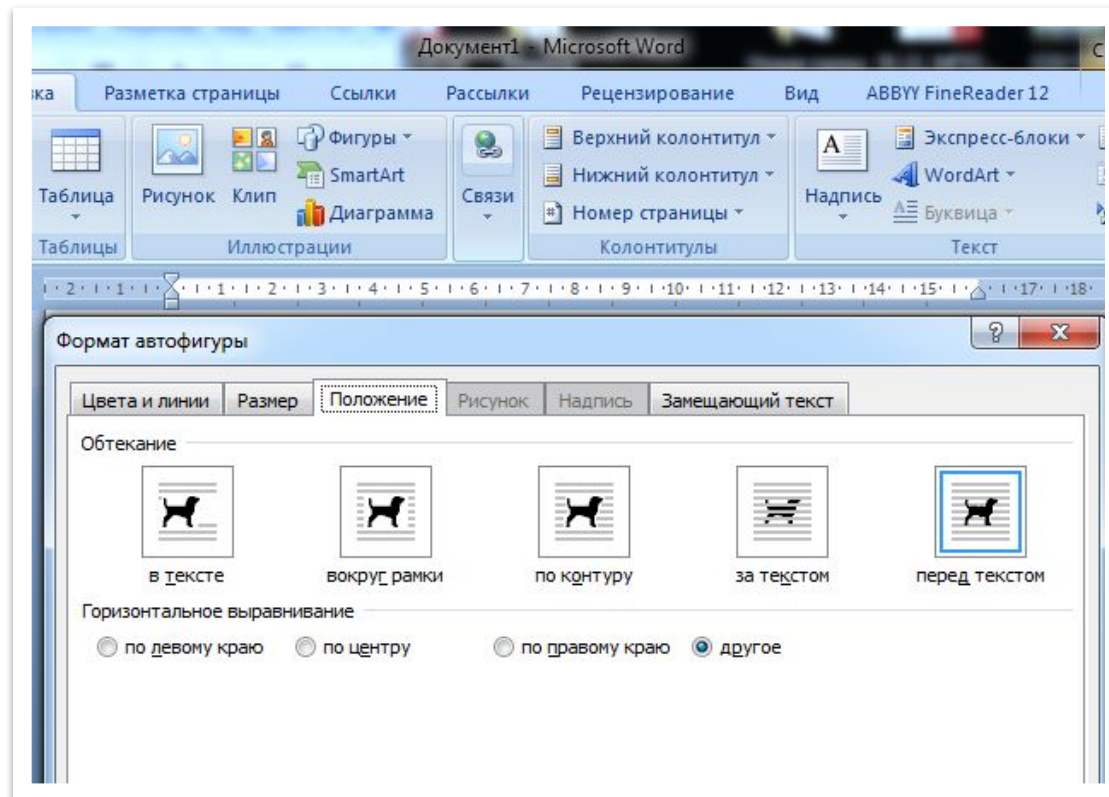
Документ1 - Microsoft Word

ка Разметка страницы Ссылки Рассылки Рецензирование Вид ABBYY FineReader 12

Таблица
Таблицы

Рисунок Клип Фигуры SmartArt Диаграмма
Иллюстрации

Связи

Верхний колонтитул
Нижний колонтитул
Номер страницы
Колонтитулы

Надпись Экспресс-блоки WordArt Буквица
Текст

2 · 1 · 1 · 1 · 2 · 3 · 4 · 5 · 6 · 7 · 8 · 9 · 10 · 11 · 12 · 13 · 14 · 15 · 17 · 18

Формат автофигуры

? X

Цвета и линии | Размер | Положение | Рисунок | Надпись | Замещающий текст

Обтекание

в тексте вокруг рамки по контуру за текстом перед текстом

Горизонтальное выравнивание

по левому краю по центру по правому краю другое